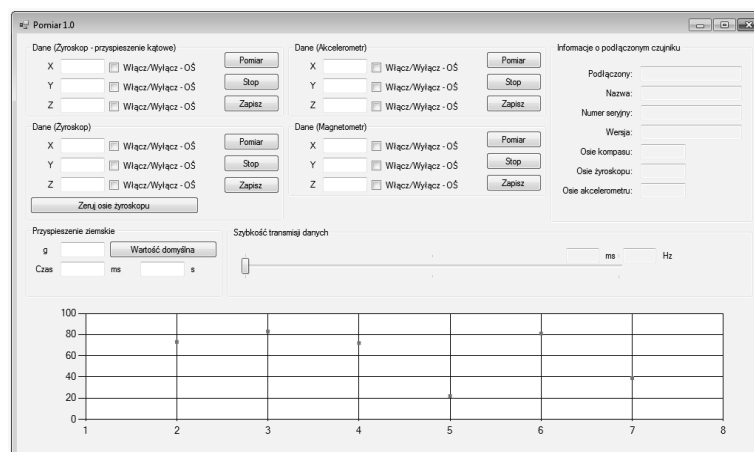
Pomiar 1.0

Dane (Żyroskop - przyspieszenie kątowe)
X Włącz/Wyłącz - OŚ
Y Włącz/Wyłącz - OŚ
Z Włącz/Wyłącz - OŚ
Pomiar
Stop
Zapisz

Dane (Akcelerometr)
X Włącz/Wyłącz - OŚ
Y Włącz/Wyłącz - OŚ
Z Włącz/Wyłącz - OŚ
Pomiar
Stop
Zapisz

Informacje o podłączonym czujniku
Podłączony:
Nazwa:
Numer seryjny:
Wersja:
Osie kompasu:
Osie żyroskopu:
Osie akcelerometru:

Dane (Żyroskop)
X Włącz/Wyłącz - OŚ
Y Włącz/Wyłącz - OŚ
Z Włącz/Wyłącz - OŚ
Pomiar
Stop
Zapisz
Zeruj osie żyroskopu

Dane (Magnetometr)
X Włącz/Wyłącz - OŚ
Y Włącz/Wyłącz - OŚ
Z Włącz/Wyłącz - OŚ
Pomiar
Stop
Zapisz

Przyspieszenie ziemskie
g Wartość domyślna
Czas ms s

Szybkość transmisji danych
ms Hz

100
80
60
40
20
0
1 2 3 4 5 6 7 8